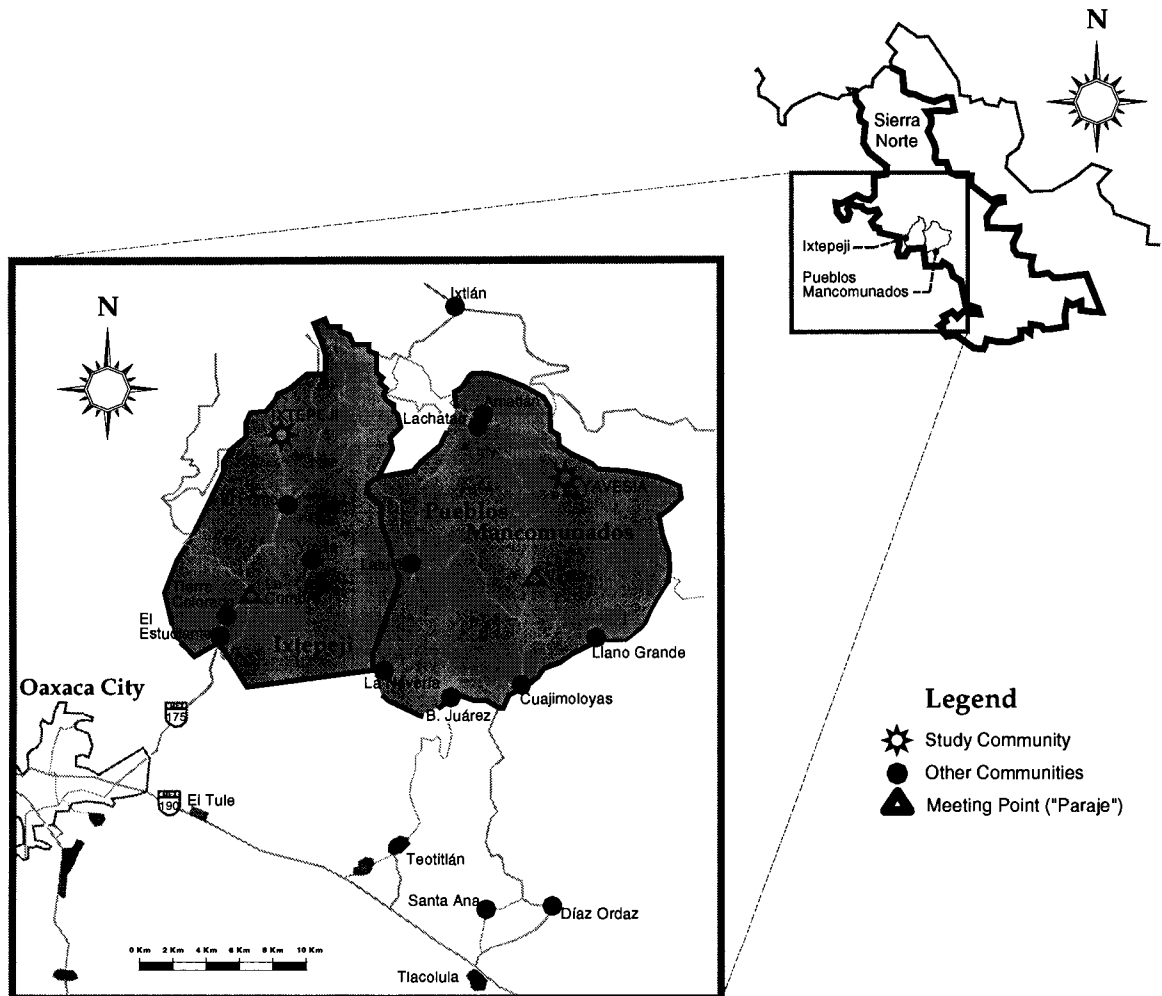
N

Sierra Norte

Ixtepeji

Pueblos Mancomunados

N

Ixtlán

IXTEPEJI

Lachatao

Amatlán

YAVESIA

Pueblos Mancomunados

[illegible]

El Estudiante

Ixtepeji

Llano Grande

Oaxaca City

175

La Nevería

B. Juárez

Cuajimoloyas

190

El Tule

Teotitlán

Santa Ana

Díaz Ordaz

Tlacolula

0 Km 2 Km 4 Km 6 Km 8 Km 10 Km

Legend

Study Community

Other Communities

Meeting Point ("Paraje")